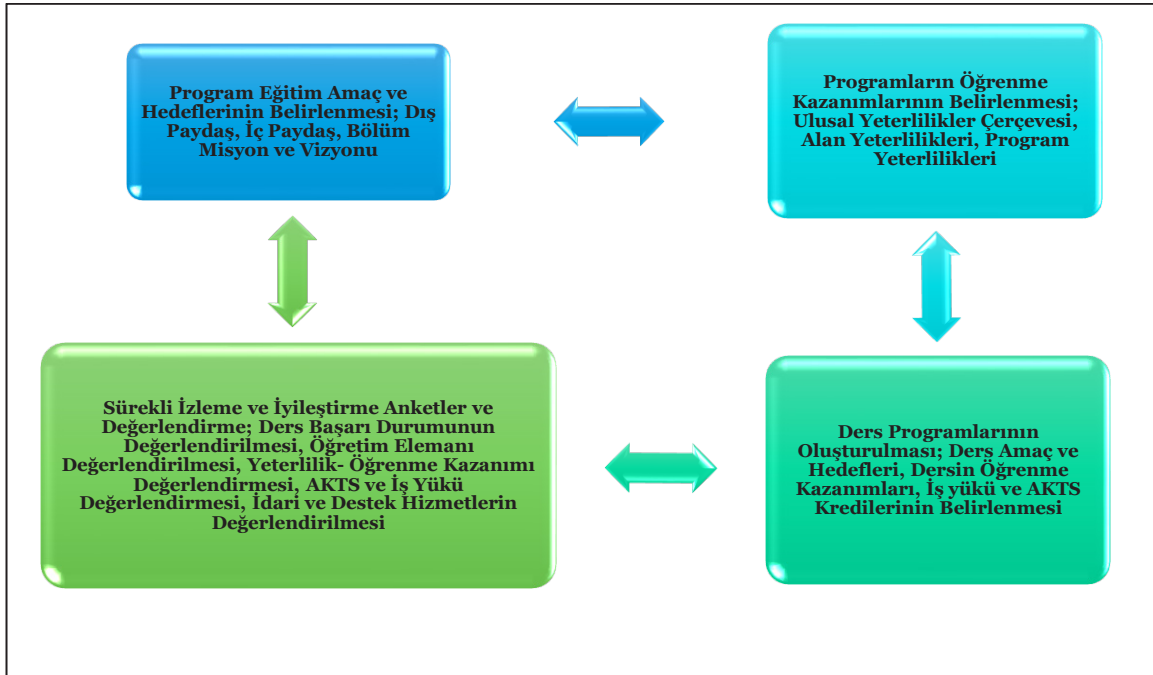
Program Eğitim Amaç ve Hedeflerinin Belirlenmesi; Dış Paydaş, İç Paydaş, Bölüm Misyon ve Vizyonu

Programların Öğrenme Kazanımlarının Belirlenmesi; Ulusal Yeterlilikler Çerçevesi, Alan Yeterlilikleri, Program Yeterlilikleri

Sürekli İzleme ve İyileştirme Anketler ve Değerlendirme; Ders Başarı Durumunun Değerlendirilmesi, Öğretim Elemanı Değerlendirilmesi, Yeterlilik- Öğrenme Kazanımı Değerlendirmesi, AKTS ve İş Yükü Değerlendirmesi, İdari ve Destek Hizmetlerin Değerlendirilmesi

Ders Programlarının Oluşturulması; Ders Amaç ve Hedefleri, Dersin Öğrenme Kazanımları, İş yükü ve AKTS Kredilerinin Belirlenmesi